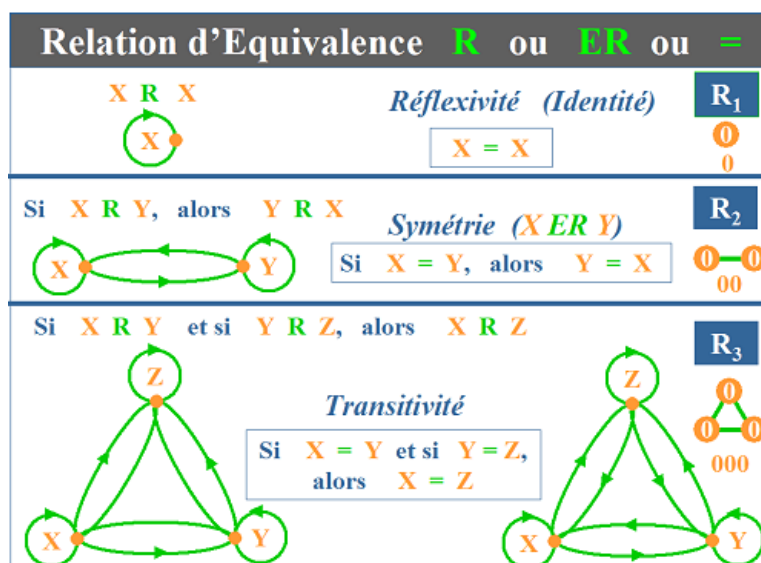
Relation d'Equivalence R ou ER ou =

X R X

X

Réflexivité (Identité)

X = X

$R_1$

0

0

Si X R Y, alors Y R X

Symétrie (X ER Y)

X

Y

Si X = Y, alors Y = X

$R_2$

0 0

00

Si X R Y et si Y R Z, alors X R Z

$R_3$

Z

Transitivité

Si X = Y et si Y = Z, alors X = Z

Z

0

0 0

000

X

Y

X

Y